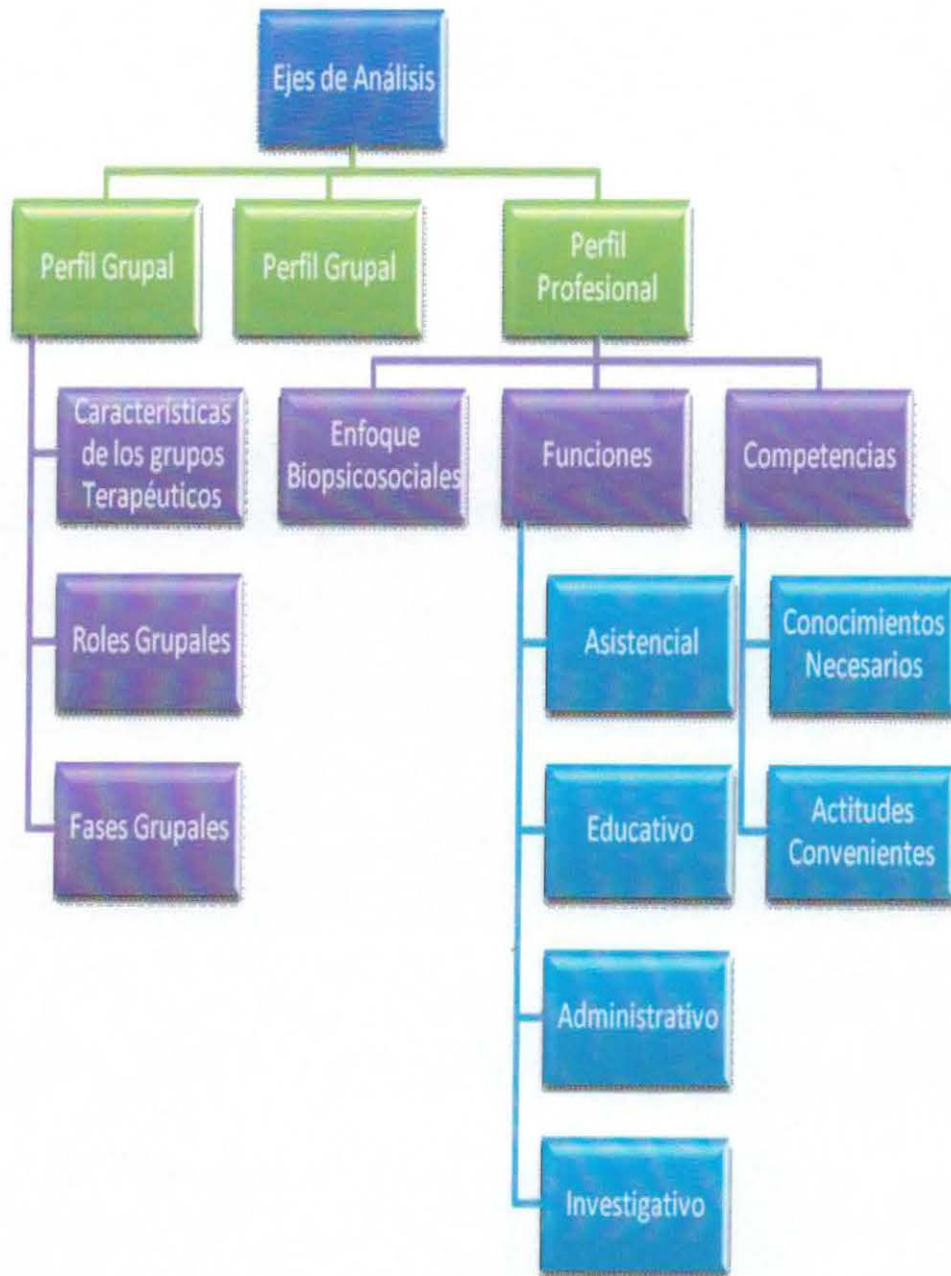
Ejes de Análisis

Perfil Grupal

Perfil Grupal

Perfil Profesional

Características de los grupos Terapéuticos

Roles Grupales

Fases Grupales

Enfoque Biopsicosociales

Funciones

Asistencial

Educativo

Administrativo

Investigativo

Competencias

Conocimientos Necesarios

Actitudes Convenientes